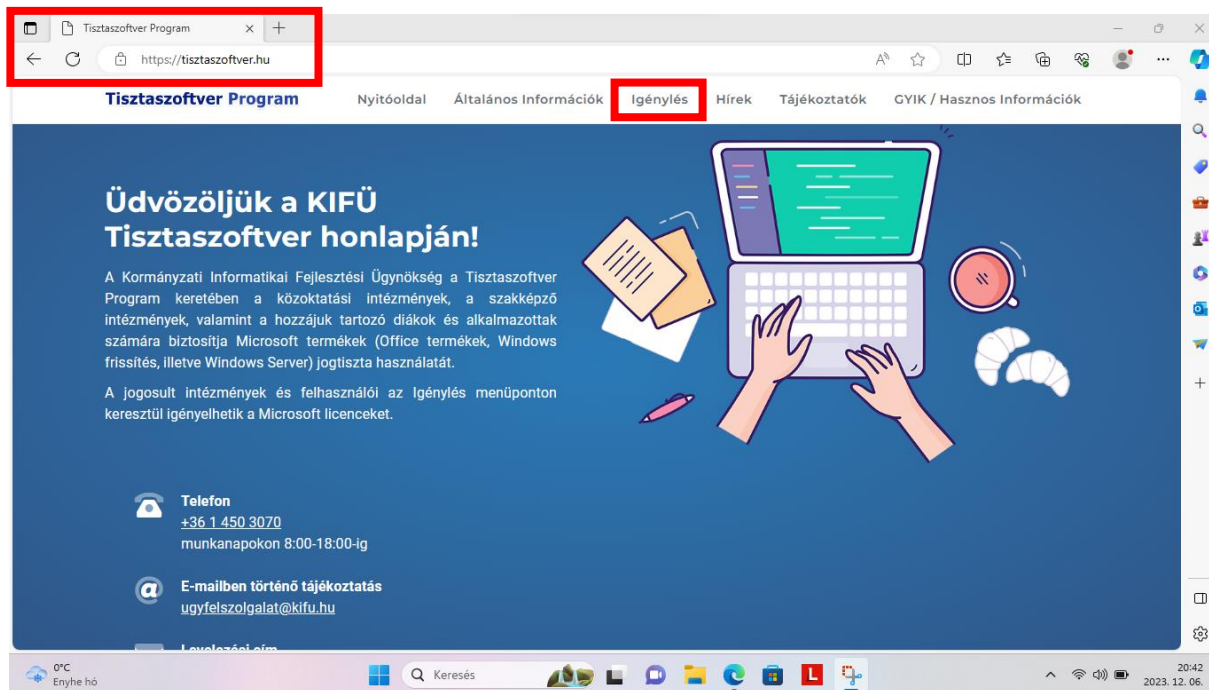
Tisztaszoftver Program
https://tisztaszoftver.hu

Tisztaszoftver Program
Nyitóoldal Általános Információk Igénylés Hírek Tájékoztatók GYIK / Hasznos Információk

Üdvözöljük a KIFÜ Tisztaszoftver honlapján!

A Kormányzati Informatikai Fejlesztési Ügynökség a Tisztaszoftver Program keretében a közoktatási intézmények, a szakképző intézmények, valamint a hozzájuk tartozó diákok és alkalmazottak számára biztosítja Microsoft termékek (Office termékek, Windows frissítés, illetve Windows Server) jogtiszta használatát.

A jogosult intézmények és felhasználói az Igénylés menüponton keresztül igényelhetik a Microsoft licenceket.

Telefon
+36 1 450 3070
munkanapokon 8:00-18:00-ig

E-mailben történő tájékoztatás
ugyfelszolgalat@kifu.hu

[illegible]

0°C
Enyhe hó
Keresés
20:42
2023. 12. 06.